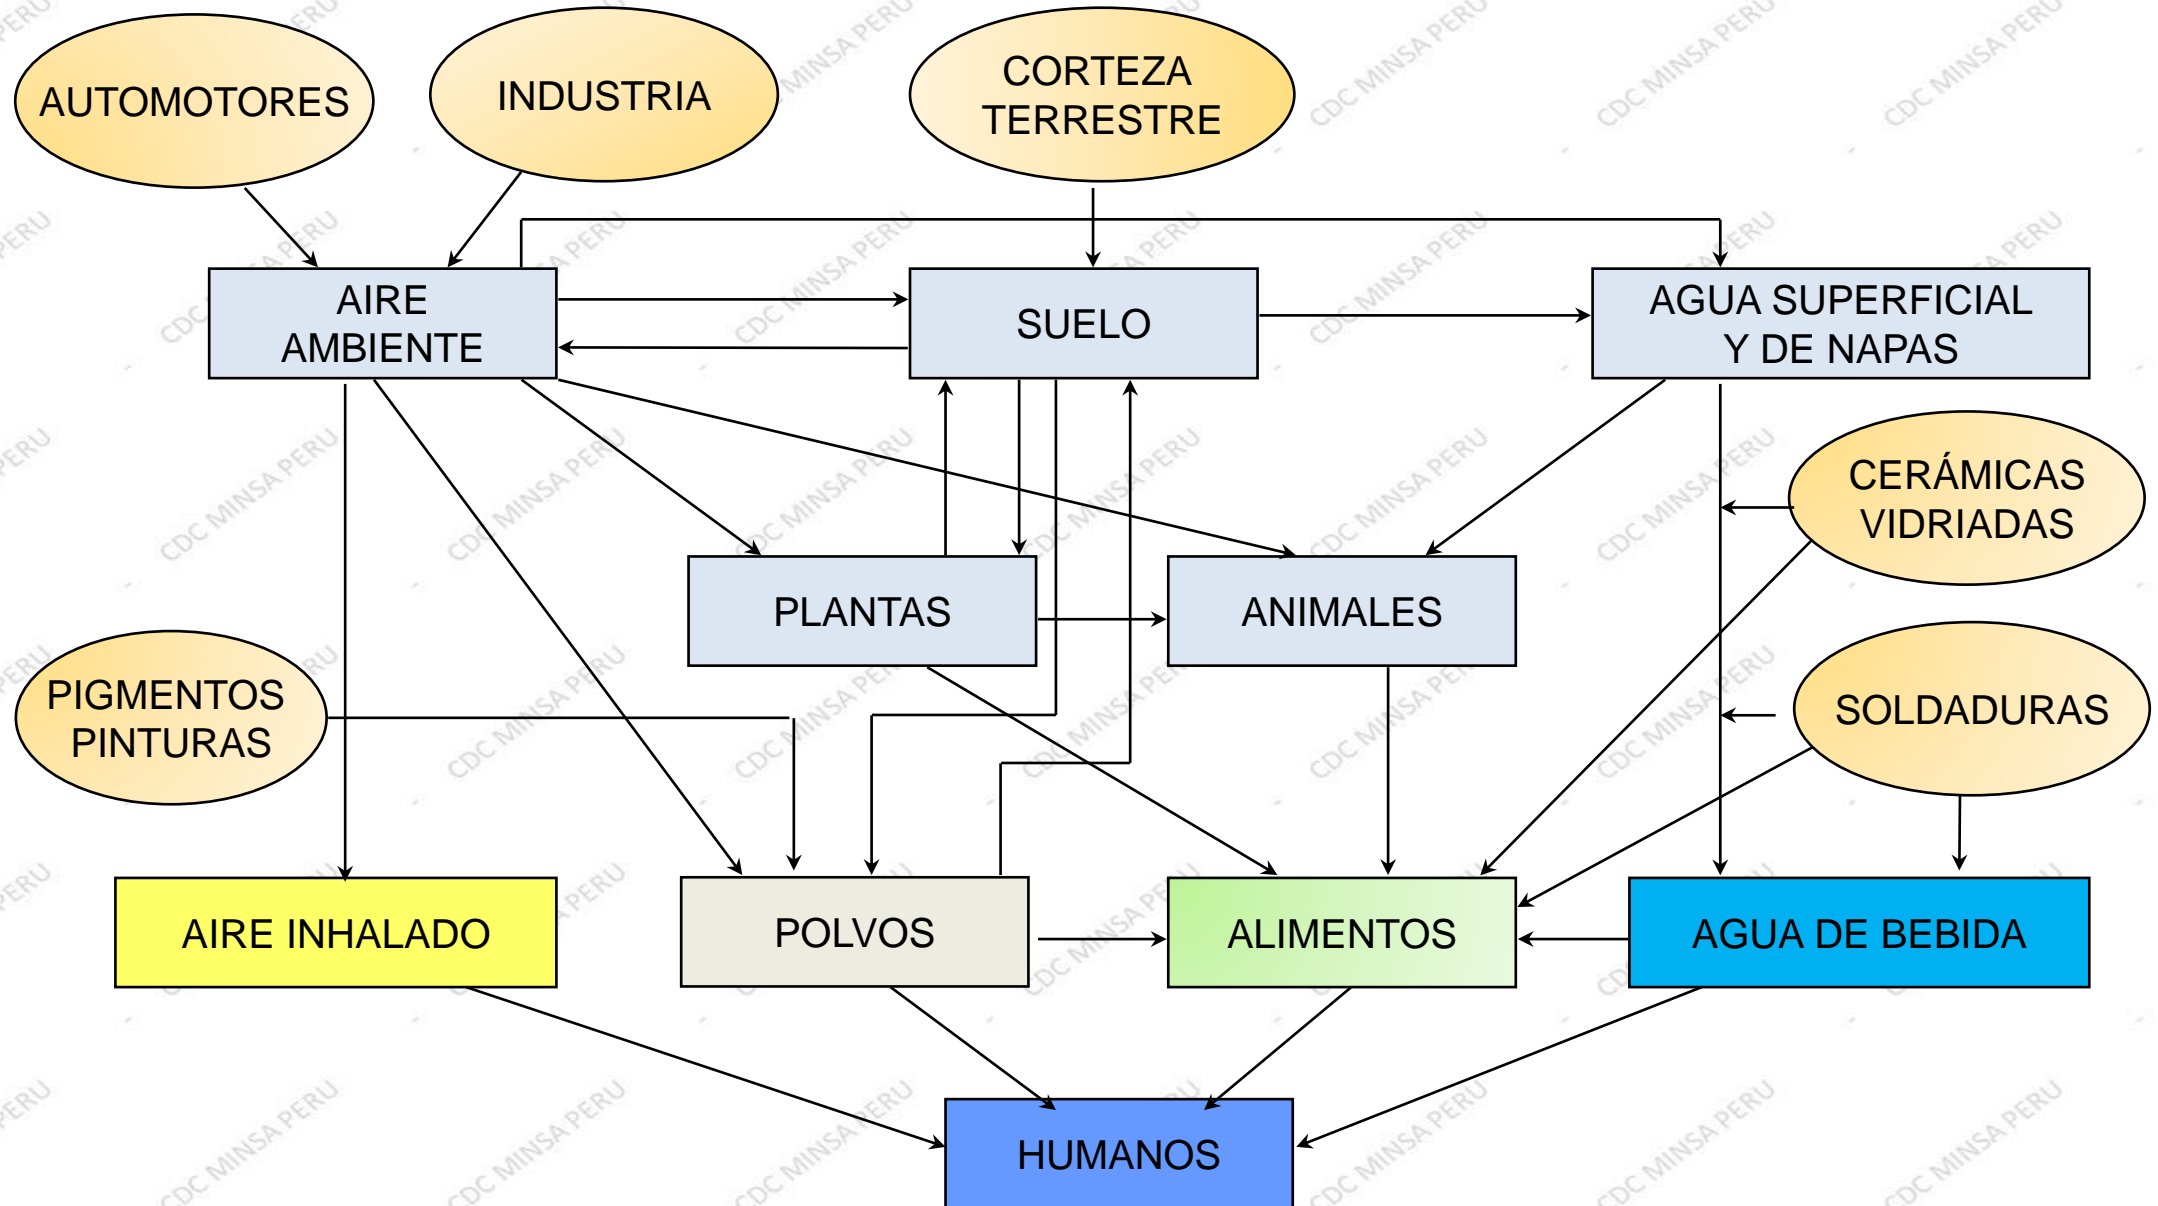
AUTOMOTORES

INDUSTRIA

CORTEZA TERRESTRE

AIRE AMBIENTE

SUELO

AGUA SUPERFICIAL Y DE NAPAS

CERÁMICAS VIDRIADAS

PLANTAS

ANIMALES

PIGMENTOS PINTURAS

SOLDADURAS

AIRE INHALADO

POLVOS

ALIMENTOS

AGUA DE BEBIDA

HUMANOS

CDC MINSA PERU